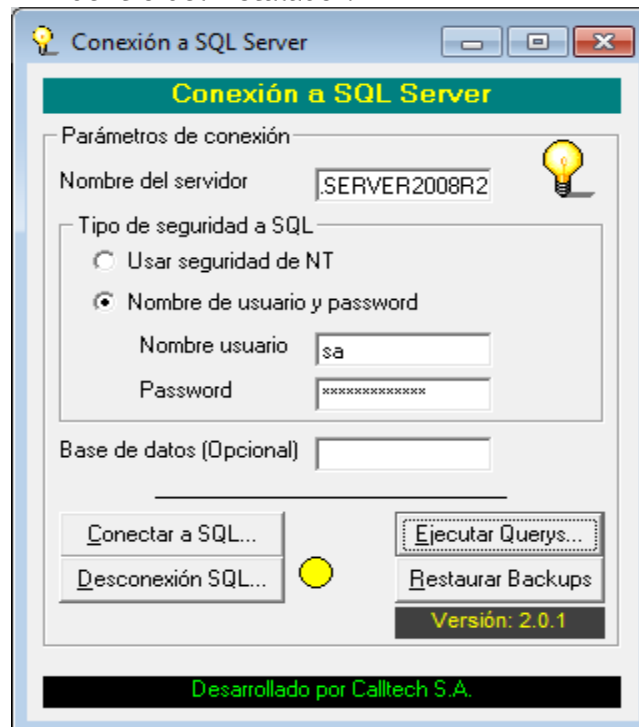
Conexión a SQL Server

Conexión a SQL Server

Parámetros de conexión

Nombre del servidor .SERVER2008R2

Tipo de seguridad a SQL

Usar seguridad de NT

Nombre de usuario y password

Nombre usuario sa

Password *************

Base de datos (Opcional)

Conectar a SQL...

Desconexión SQL...

Ejecutar Querys...

Restaurar Backups

Versión: 2.0.1

Desarrollado por Calltech S.A.